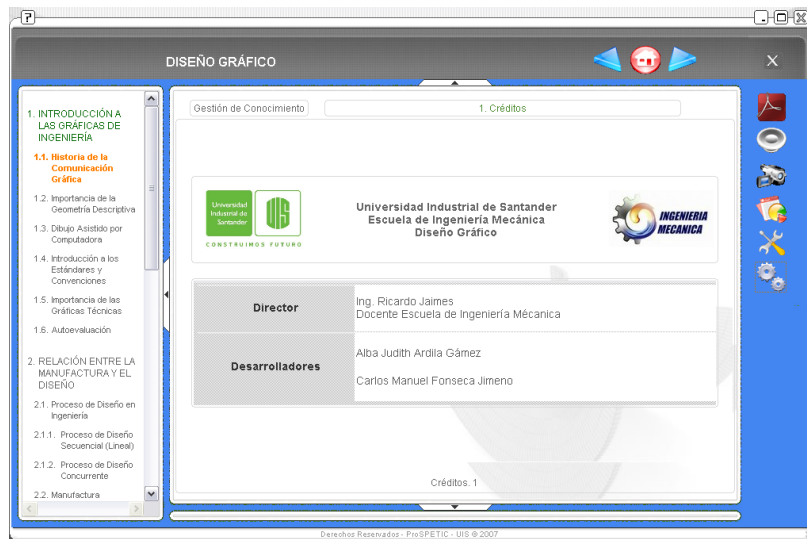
?

DISEÑO GRÁFICO

1. INTRODUCCIÓN A LAS GRÁFICAS DE INGENIERÍA

1.1. Historia de la Comunicación Gráfica

1.2. Importancia de la Geometría Descriptiva

1.3. Dibujo Asistido por Computadora

1.4. Introducción a los Estándares y Convenciones

1.5. Importancia de las Gráficas Técnicas

1.6. Autoevaluación

2. RELACIÓN ENTRE LA MANUFACTURA Y EL DISEÑO

2.1. Proceso de Diseño en Ingeniería

2.1.1. Proceso de Diseño Secuencial (Lineal)

2.1.2. Proceso de Diseño Concurrente

2.2. Manufactura

Gestión de Conocimiento

1. Créditos

Universidad Industrial de Santander

CONSTRUIMOS FUTURO

UIS

Universidad Industrial de Santander
Escuela de Ingeniería Mecánica
Diseño Gráfico

INGENIERIA MECANICA

| Director | Ing. Ricardo Jaimes<br>Docente Escuela de Ingeniería Mécanica |
|---|---|
| Desarrolladores | Alba Judith Ardila Gámez<br>Carlos Manuel Fonseca Jimeno |

Créditos. 1

Derechos Reservados - ProSPETIC - UIS © 2007